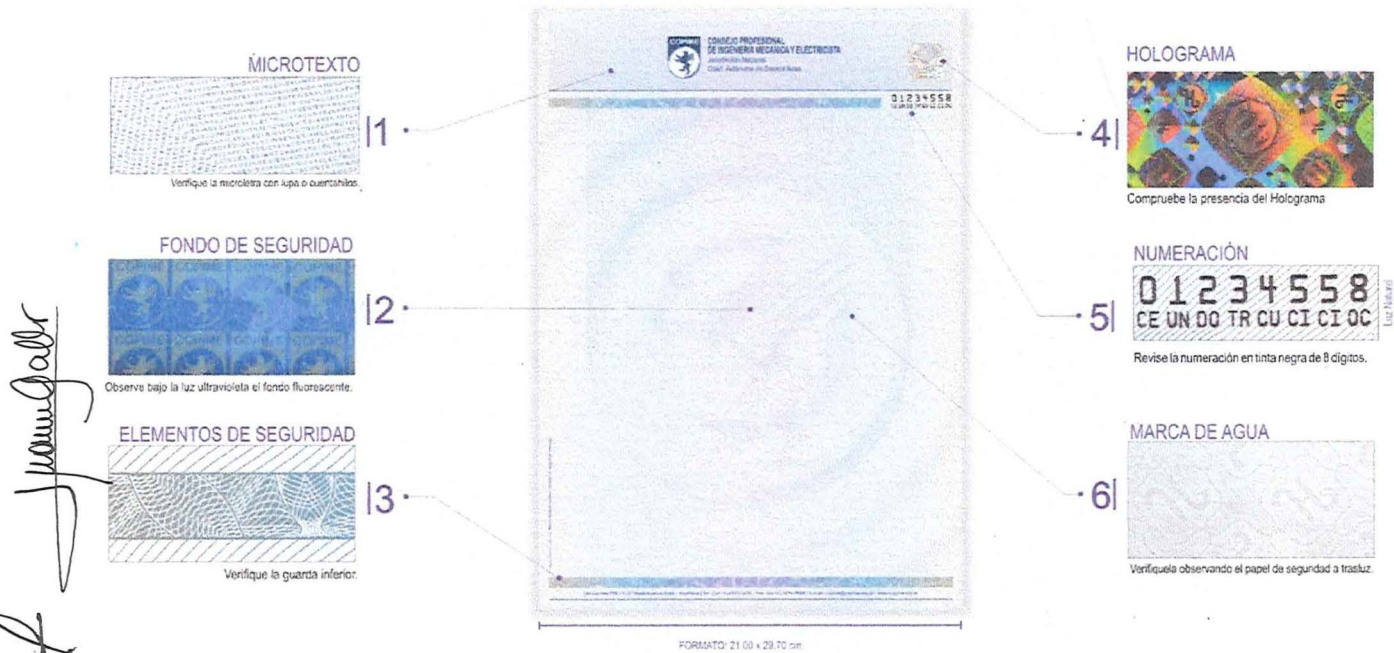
MICROTEXTO

Verifique la microletra con lupa o cuentahilos.

|1

FONDO DE SEGURIDAD

COPIME COPIME

COPIME COPIME

Observe bajo la luz ultravioleta el fondo fluorescente.

|2

ELEMENTOS DE SEGURIDAD

Verifique la guarda inferior.

|3

COPIME CONSEJO PROFESIONAL DE INGENIERIA MECANICA Y ELECTRICISTA
Jurisdicción Nacional
Ciudad Autónoma de Buenos Aires

01234558

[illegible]

FORMATO: 21.00 x 29.70 cm

HOLOGRAMA

Compruebe la presencia del Holograma

4|

NUMERACIÓN

01234558
CE UN DO TR CU CI CI OC

Luz Natural

Revise la numeración en tinta negra de 8 dígitos.

5|

MARCA DE AGUA

Verifíquela observando el papel de seguridad a trasluz.

6|